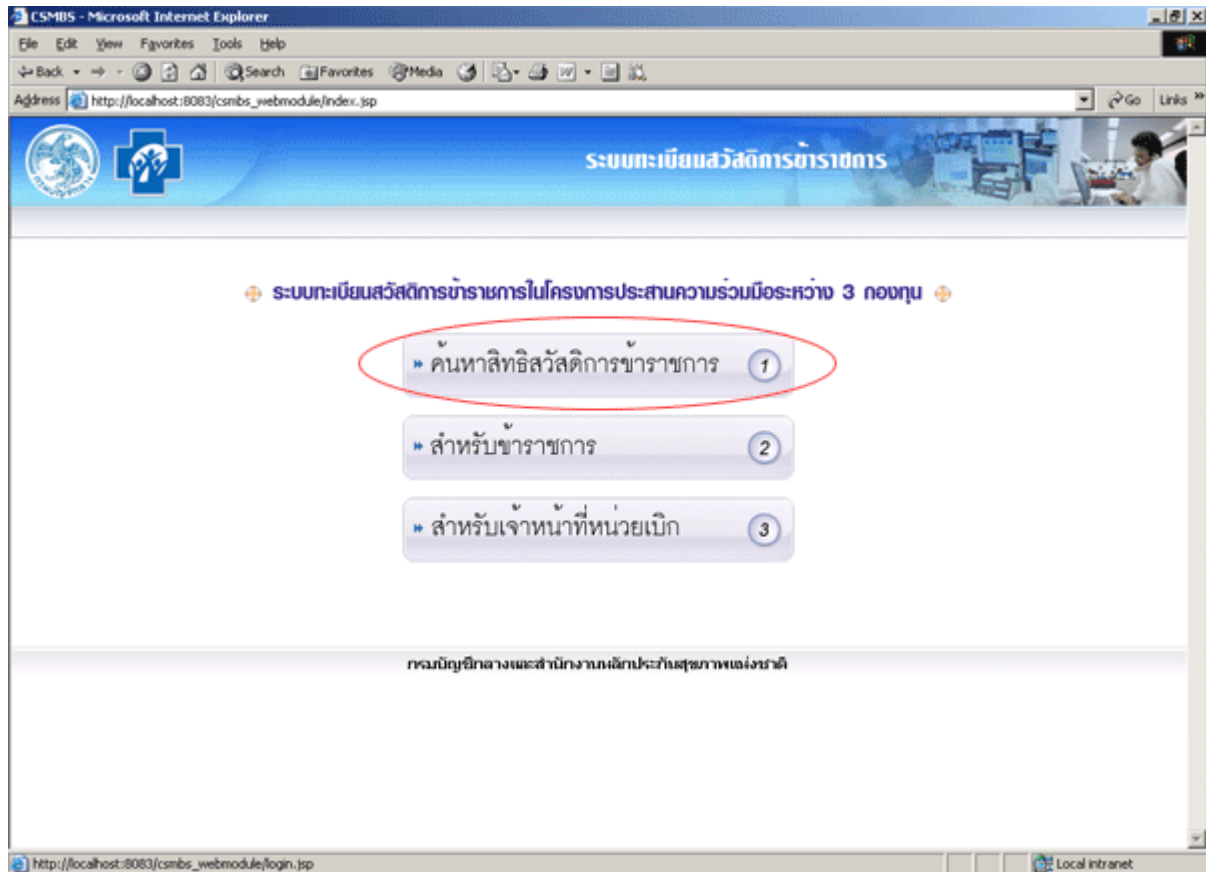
CSMBS - Microsoft Internet Explorer

File Edit View Favorites Tools Help

Back Search Favorites Media

Address http://localhost:8083/csmbs_webmodule/index.jsp

Go Links

ระบบทะเบียนสวัสดิการข้าราชการ

ระบบทะเบียนสวัสดิการข้าราชการในโครงการประสานความร่วมมือระหว่าง 3 กองทุน

» ค้นหาสิทธิสวัสดิการข้าราชการ 1

» สำหรับข้าราชการ 2

» สำหรับเจ้าหน้าที่หน่วยเบิก 3

กรมบัญชีกลางและสำนักงานหลักประกันสุขภาพแห่งชาติ

http://localhost:8083/csmbs_webmodule/login.jsp

Local intranet